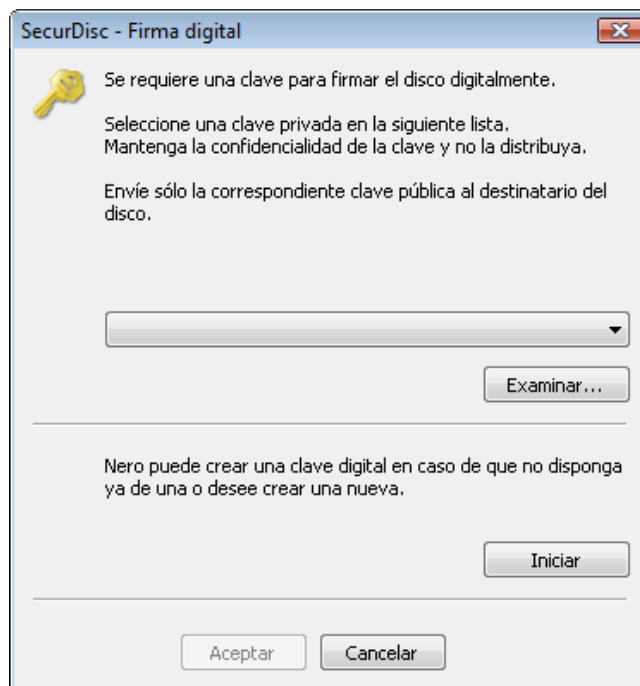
SecurDisc - Firma digital

Se requiere una clave para firmar el disco digitalmente.

Seleccione una clave privada en la siguiente lista.
Mantenga la confidencialidad de la clave y no la distribuya.

Envíe sólo la correspondiente clave pública al destinatario del disco.

Examinar...

Nero puede crear una clave digital en caso de que no disponga ya de una o desee crear una nueva.

Iniciar

Aceptar

Cancelar